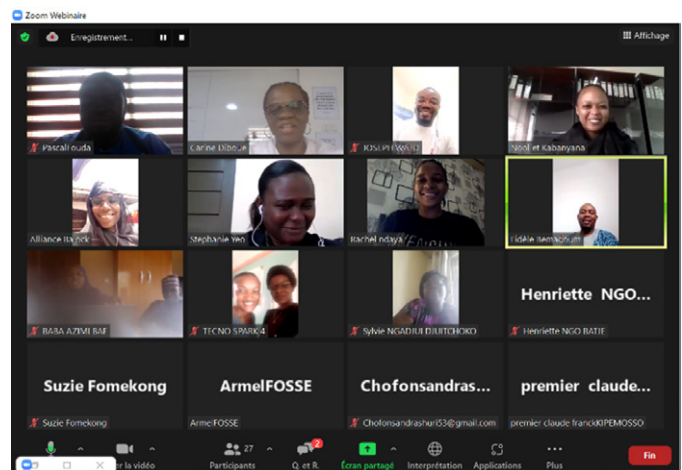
Zoom Webinaire

Enregistrement...

Affichage

Pascal Ouda

Carine Dibou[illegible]

JOSEPH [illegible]

Noel et Kabanyana

Alliance Ba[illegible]

Stephanie Yeo

Rachel ndaya

Fidèle Bemadjibum

BABA AZIMI BAF

TECNO SPARK 4

Sylvie NGADJUI DJUITCHOKO

Henriette NGO...

Henriette NGO BATIE

Suzie Fomekong

Suzie Fomekong

ArmelFOSSE

ArmelFOSSE

Chofonsandras...

Chofonsandrashuri53@gmail.com

premier claude...

premier claude franckKIPEMOSSO

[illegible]r la vidéo

27

Participants

2

Q. et R.

Écran partagé

Interprétation

Applications

Plus

Fin